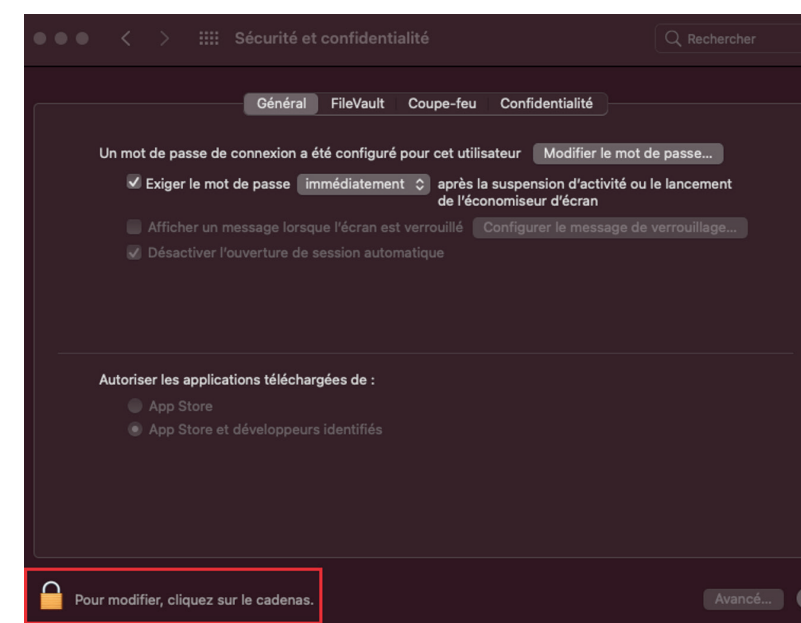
Sécurité et confidentialité

Rechercher

Général FileVault Coupe-feu Confidentialité

Un mot de passe de connexion a été configuré pour cet utilisateur Modifier le mot de passe…

Exiger le mot de passe immédiatement après la suspension d'activité ou le lancement de l'économiseur d'écran

Afficher un message lorsque l'écran est verrouillé Configurer le message de verrouillage…

Désactiver l'ouverture de session automatique

Autoriser les applications téléchargées de :

App Store

App Store et développeurs identifiés

Pour modifier, cliquez sur le cadenas.

Avancé…